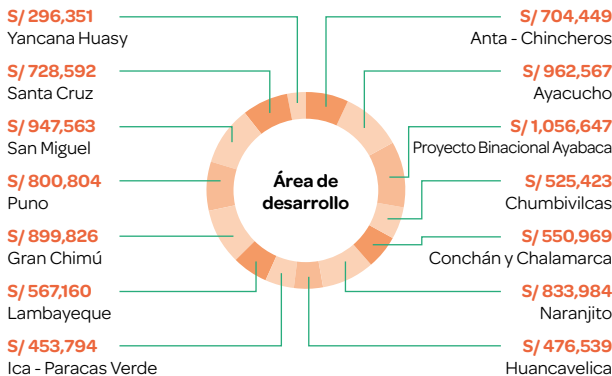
S/ 296,351
Yancana Huasy

S/ 728,592
Santa Cruz

S/ 947,563
San Miguel

S/ 800,804
Puno

S/ 899,826
Gran Chimú

S/ 567,160
Lambayeque

S/ 453,794
Ica - Paracas Verde

Área de desarrollo

S/ 704,449
Anta - Chincheros

S/ 962,567
Ayacucho

S/ 1,056,647
Proyecto Binacional Ayabaca

S/ 525,423
Chumbivilcas

S/ 550,969
Conchán y Chalamarca

S/ 833,984
Naranjito

S/ 476,539
Huancavelica